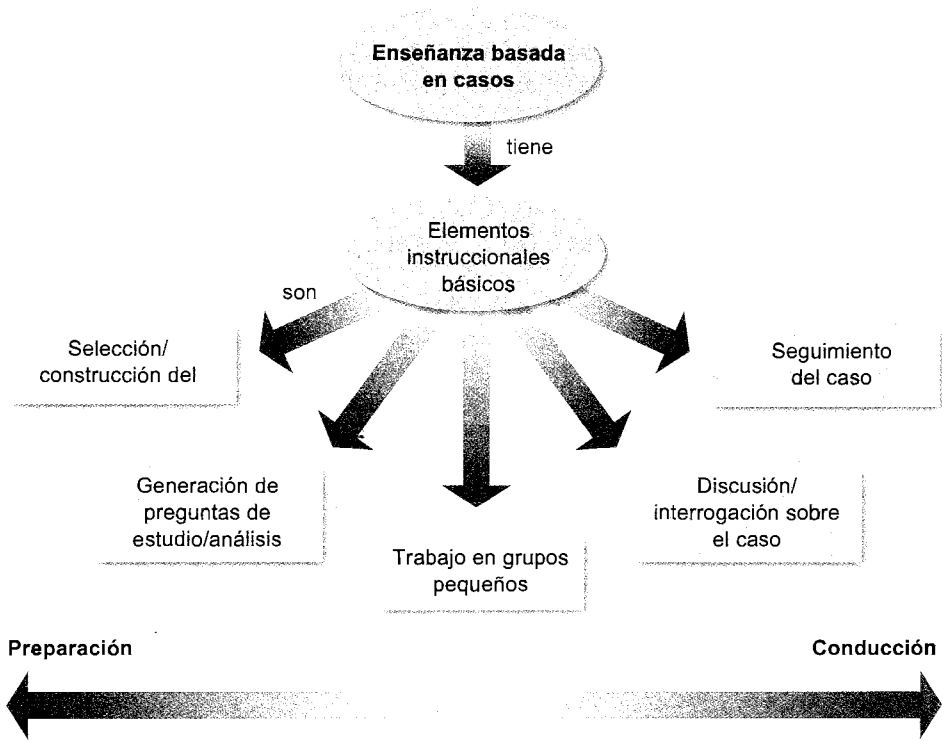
Enseñanza basada en casos

tiene

Elementos instruccionales básicos

son

Selección/ construcción del

Seguimiento del caso

Generación de preguntas de estudio/análisis

Discusión/ interrogación sobre el caso

Trabajo en grupos pequeños

Preparación

Conducción